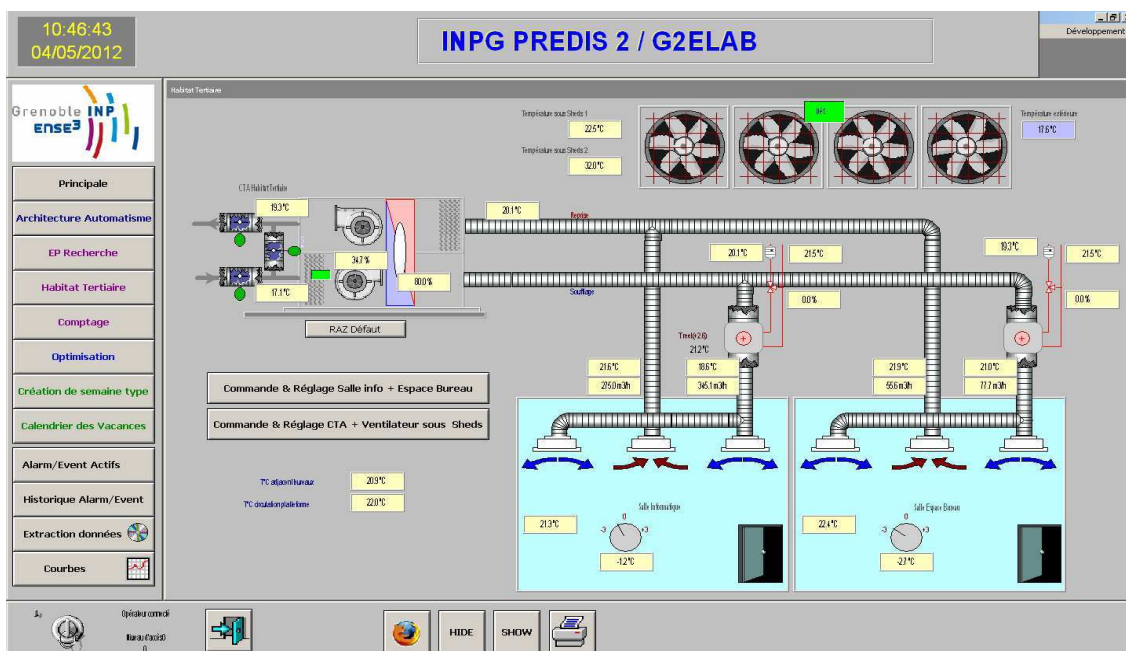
10:46:43
04/05/2012

INPG PREDIS 2 / G2ELAB

_ | ♂ | ×
Développement

Grenoble INP
ENSE³

Principale
Architecture Automatisme
EP Recherche
Habitat Tertiaire
Comptage
Optimisation
Création de semaine type
Calendrier des Vacances
Alarm/Event Actifs
Historique Alarm/Event
Extraction données
Courbes

Habitat Tertiaire

Température sous Sheds 1
22.5°C
Température sous Sheds 2
32.0°C

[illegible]

Température extérieure
17.6°C

CTA Habitat Tertiaire
19.3°C
34.7 %
17.1°C
80.0 %
RAZ Défaut

20.1°C
Reprise
Soufflage

20.1°C
21.5°C
0.0 %
Tresk(r2.6)
21.2°C

19.3°C
21.5°C
0.0 %

21.6°C
275.0 m3h
18.6°C
345.1 m3h

21.9°C
55.6 m3h
21.0°C
77.7 m3h

Commande & Réglage Salle info + Espace Bureau
Commande & Réglage CTA + Ventilateur sous Sheds

T°C atrium bureaux
20.9°C
T°C circulation plateforme
22.0°C

Salle Informatique
21.3°C
-3 0 +3
-1.2°C

Salle Espace Bureau
22.4°C
-3 0 +3
-2.7°C

Opérateur connecté
Niveau d'accès0
0

HIDE
SHOW